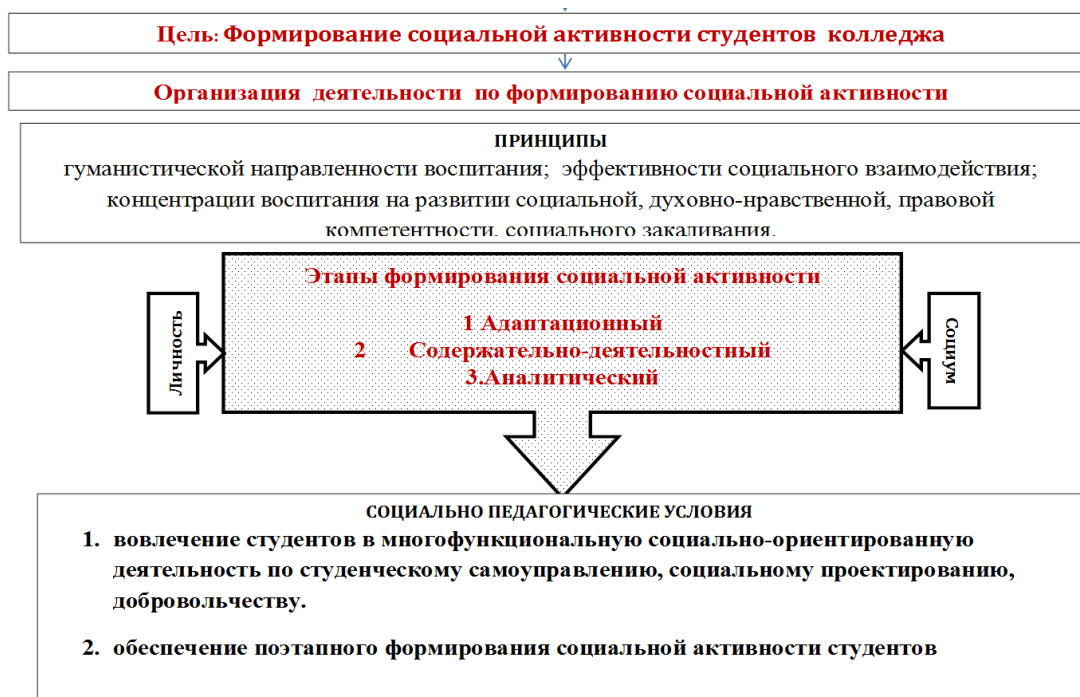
Цель: Формирование социальной активности студентов колледжа

Организация деятельности по формированию социальной активности

ПРИНЦИПЫ
гуманистической направленности воспитания; эффективности социального взаимодействия; концентрации воспитания на развитии социальной, духовно-нравственной, правовой компетентности, социального закаливания.

Этапы формирования социальной активности

1 Адаптационный
2 Содержательно-деятельностный
3.Аналитический

Личность

Социум

СОЦИАЛЬНО ПЕДАГОГИЧЕСКИЕ УСЛОВИЯ
1. вовлечение студентов в многофункциональную социально-ориентированную деятельность по студенческому самоуправлению, социальному проектированию, добровольчеству.
2. обеспечение поэтапного формирования социальной активности студентов